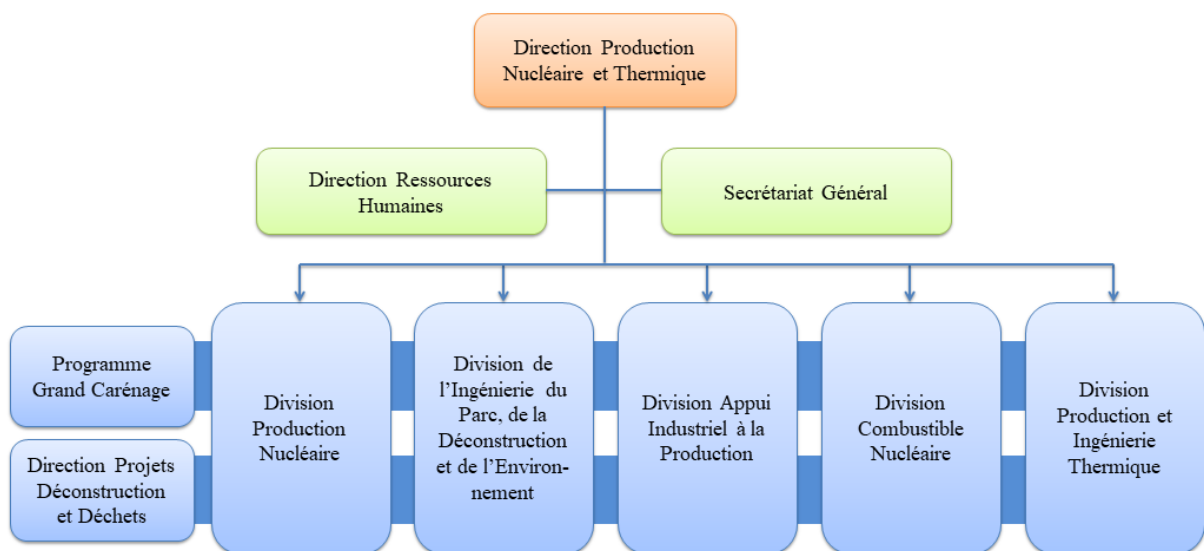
Direction Production Nucléaire et Thermique

Direction Ressources Humaines

Secrétariat Général

Programme Grand Carénage

Direction Projets Déconstruction et Déchets

Division Production Nucléaire

Division de l'Ingénierie du Parc, de la Déconstruction et de l'Environnement

Division Appui Industriel à la Production

Division Combustible Nucléaire

Division Production et Ingénierie Thermique